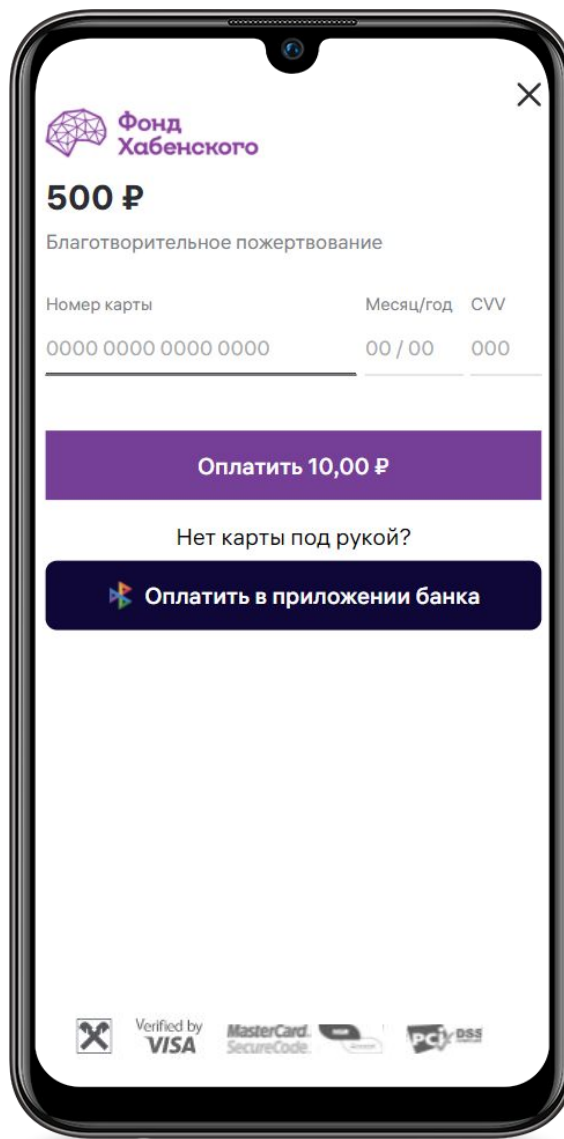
Фонд Хабенского

500 ₽

Благотворительное пожертвование

Номер карты
0000 0000 0000 0000

Месяц/год
00 / 00

CVV
000

Оплатить 10,00 ₽

Нет карты под рукой?

Оплатить в приложении банка

Verified by VISA MasterCard. SecureCode. PCI DSS